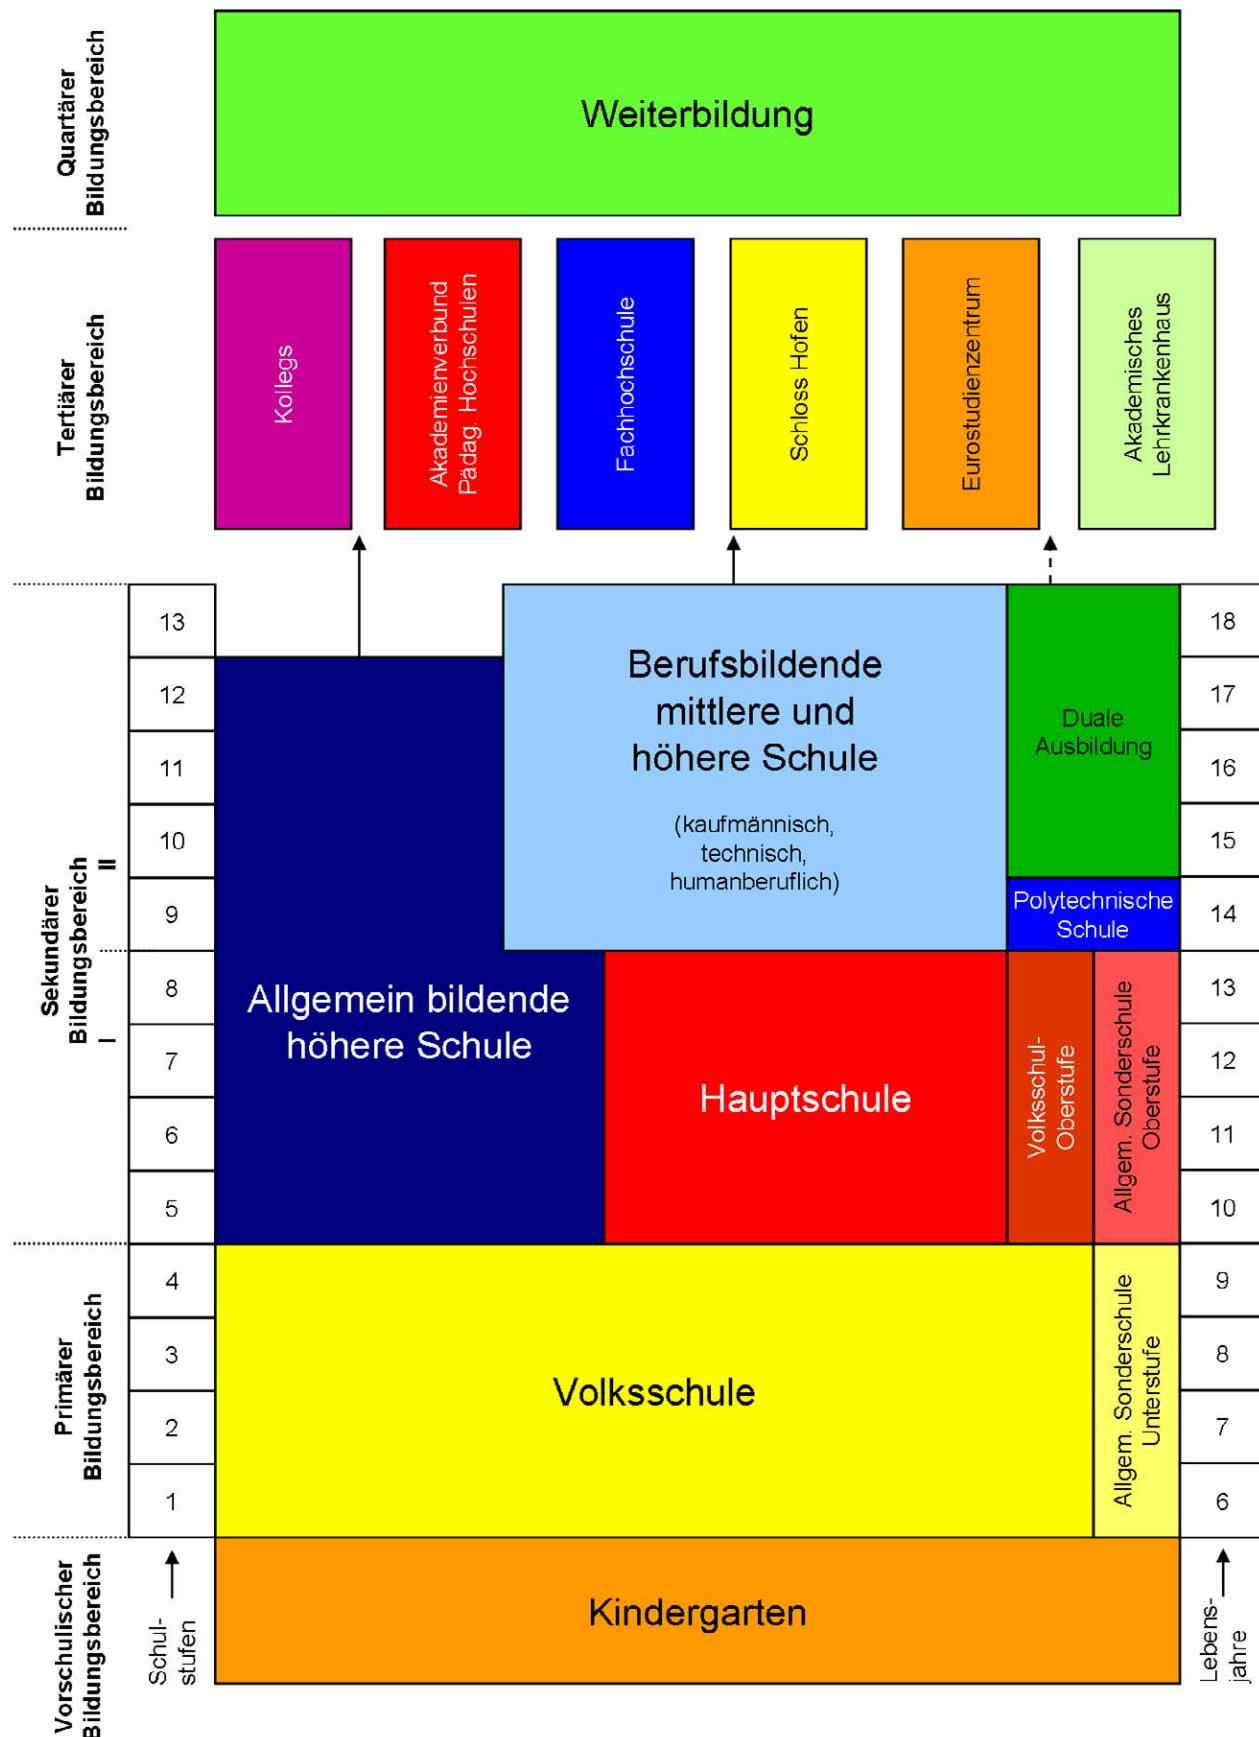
Quartärer Bildungsbereich

Weiterbildung

Tertiärer Bildungsbereich

Kollegs

Akademienverbund Pädag. Hochschulen

Fachhochschule

Schloss Hofen

Eurostudienzentrum

Akademisches Lehrkrankenhaus

Sekundärer Bildungsbereich

II

I

| 13 |
|---|
| 12 |
| 11 |
| 10 |
| 9 |
| 8 |
| 7 |
| 6 |
| 5 |

Berufsbildende mittlere und höhere Schule

(kaufmännisch, technisch, humanberuflich)

Duale Ausbildung

Polytechnische Schule

Allgemein bildende höhere Schule

Hauptschule

Volksschul-Oberstufe

Allgem. Sonderschule Oberstufe

| 18 |
|---|
| 17 |
| 16 |
| 15 |
| 14 |
| 13 |
| 12 |
| 11 |
| 10 |

Primärer Bildungsbereich

| 4 |
|---|
| 3 |
| 2 |
| 1 |

Volksschule

Allgem. Sonderschule Unterstufe

| 9 |
|---|
| 8 |
| 7 |
| 6 |

Vorschulischer Bildungsbereich

Schulstufen

Kindergarten

Lebensjahre